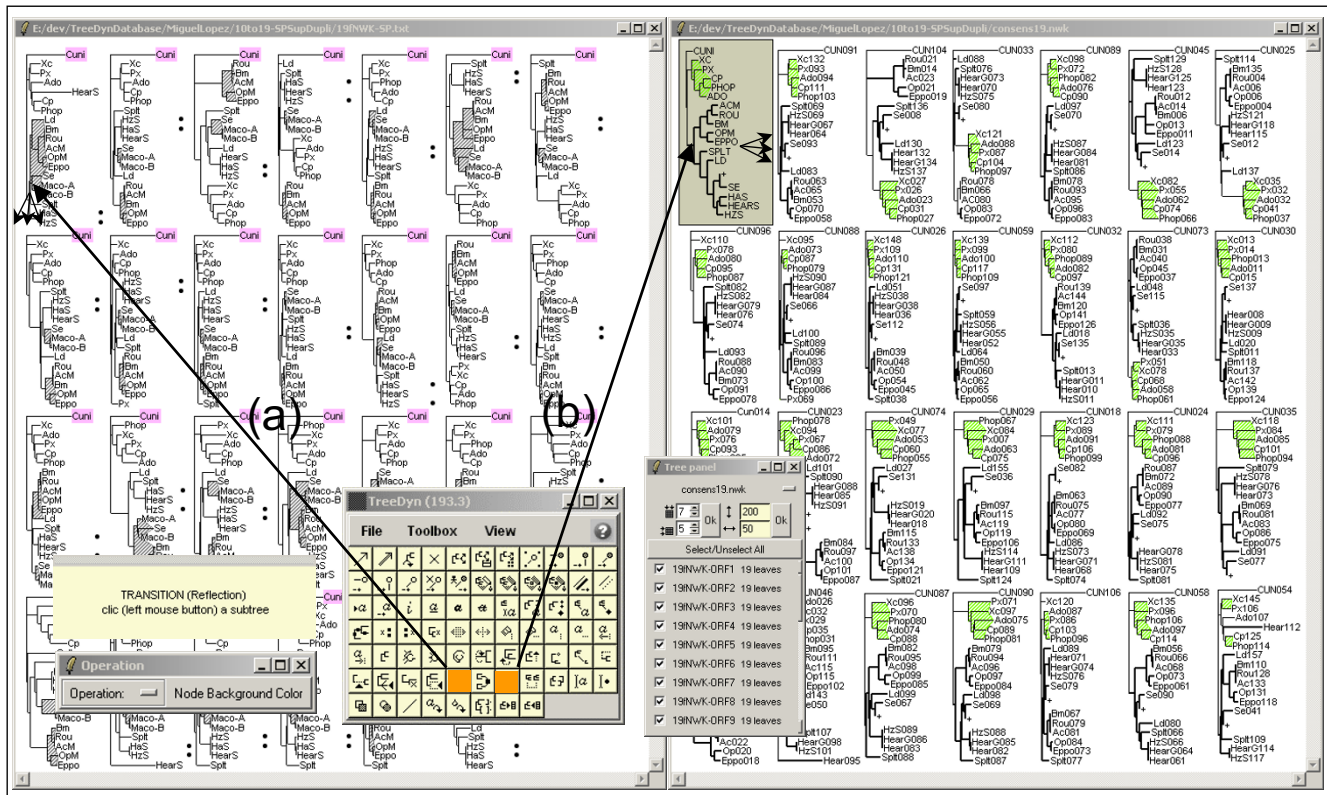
E:/dev/TreeDynDatabase/MiguelLopez/10to19-SPSupDupli/19INWK-SP.txt

E:/dev/TreeDynDatabase/MiguelLopez/10to19-SPSupDupli/consens19.nwk

Cuni

Xc Px Ado HearS Cp Phop Ld Bm Rou AcM OpM Eppo Se Maco-A Maco-B HaS HzS

CUNI XC PX CP PHOP ADO ACM ROU BM OPM EPPO SPLT LD SE HAS HEARS HZS

CUN091 CUN104 CUN033 CUN089 CUN045 CUN025
CUN096 CUN088 CUN026 CUN059 CUN032 CUN073 CUN030
CUN014 CUN023 CUN074 CUN029 CUN018 CUN024 CUN035
CUN046 CUN087 CUN090 CUN106 CUN058 CUN054

(a)

(b)

TreeDyn (193.3)

File Toolbox View

TRANSITION (Reflection)
clic (left mouse button) a subtree

Operation

Operation: Node Background Color

Tree panel

consens19.nwk

7 Ok 200 Ok
5 50

Select/Unselect All

19INWK-ORF1 19 leaves
19INWK-ORF2 19 leaves
19INWK-ORF3 19 leaves
19INWK-ORF4 19 leaves
19INWK-ORF5 19 leaves
19INWK-ORF6 19 leaves
19INWK-ORF7 19 leaves
19INWK-ORF8 19 leaves
19INWK-ORF9 19 leaves